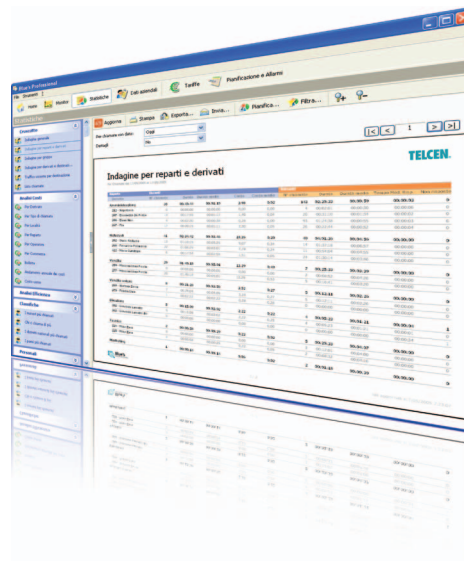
Stark Professional
File Strumenti ?
Home Monitor Statistiche Dati aziendali Tariffe Pianificazione e Allarmi
Statistiche
Generiche
Modelli Costi
Modelli Ricavo
Classifiche
Personali
Aggiorna Stampa Esporta... Invia... Pianifica... Filtra...
Dati chiamate con Stato: Oggi
Dettagli: No
1
TELCEN.
Indagine per reparti e derivati
Stark